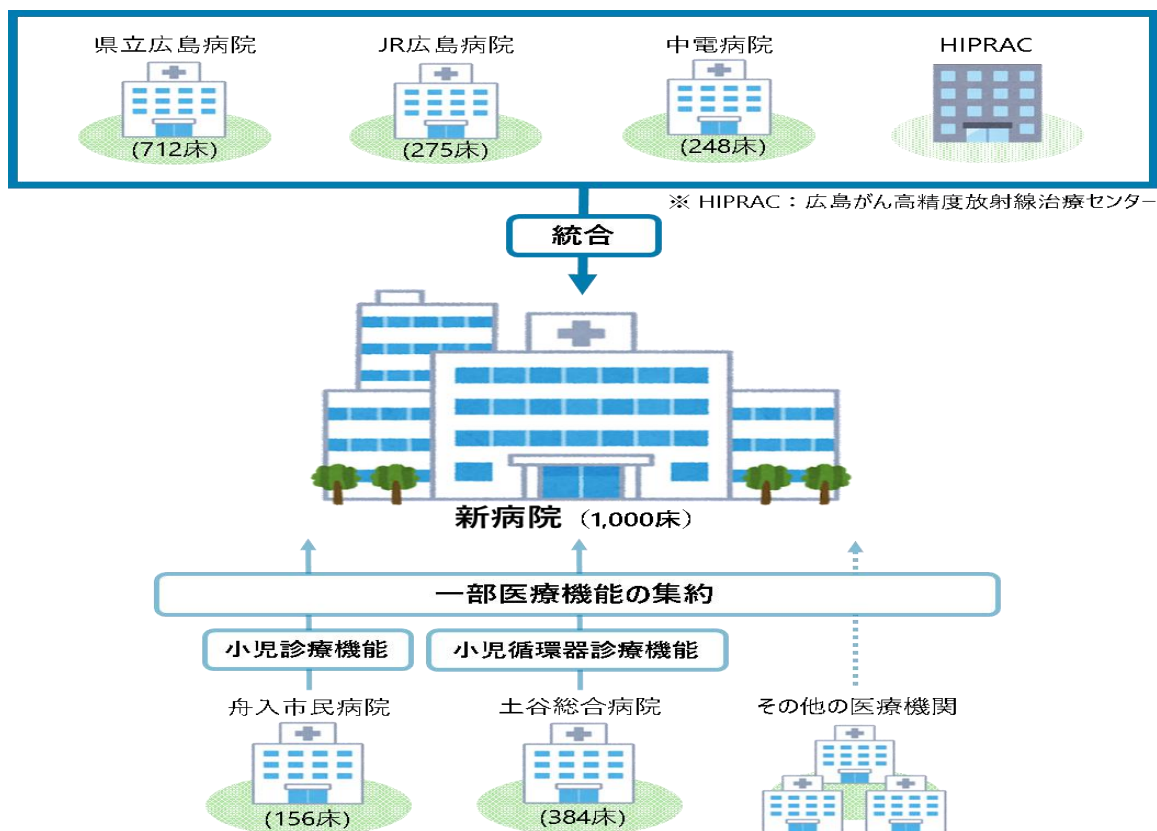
県立広島病院
(712床)

JR広島病院
(275床)

中電病院
(248床)

HIPRAC

※ HIPRAC：広島がん高精度放射線治療センター

統合

新病院（1,000床）

一部医療機能の集約

小児診療機能

小児循環器診療機能

舟入市民病院
(156床)

土谷総合病院
(384床)

その他の医療機関